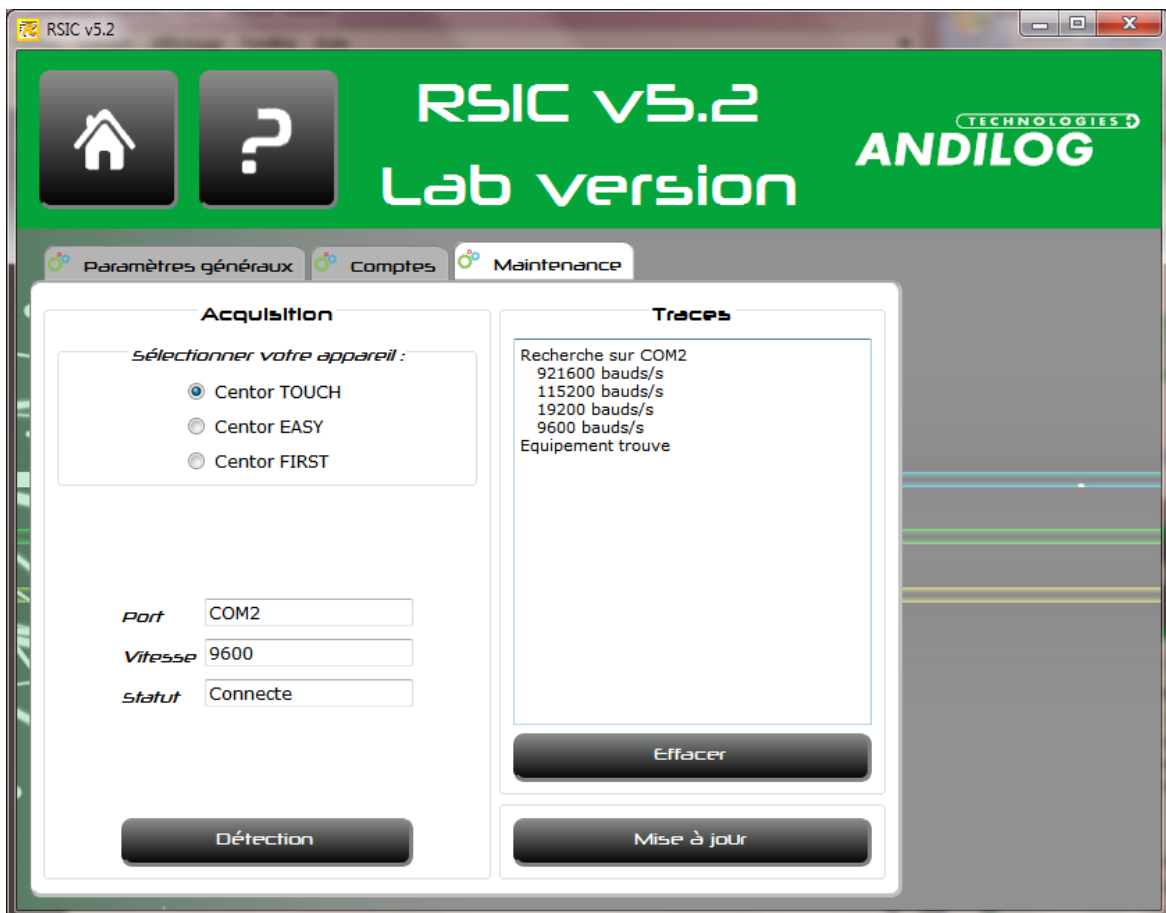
RSIC v5.2

RSIC v5.2
Lab version

TECHNOLOGIES
ANDILOG

Paramètres généraux
Comptes
Maintenance

Acquisition

Sélectionner votre appareil :
Centor TOUCH
Centor EASY
Centor FIRST

Port COM2
Vitesse 9600
Statut Connecte

Détection

Traces

Recherche sur COM2
921600 bauds/s
115200 bauds/s
19200 bauds/s
9600 bauds/s
Equipement trouve

Effacer

Mise à jour